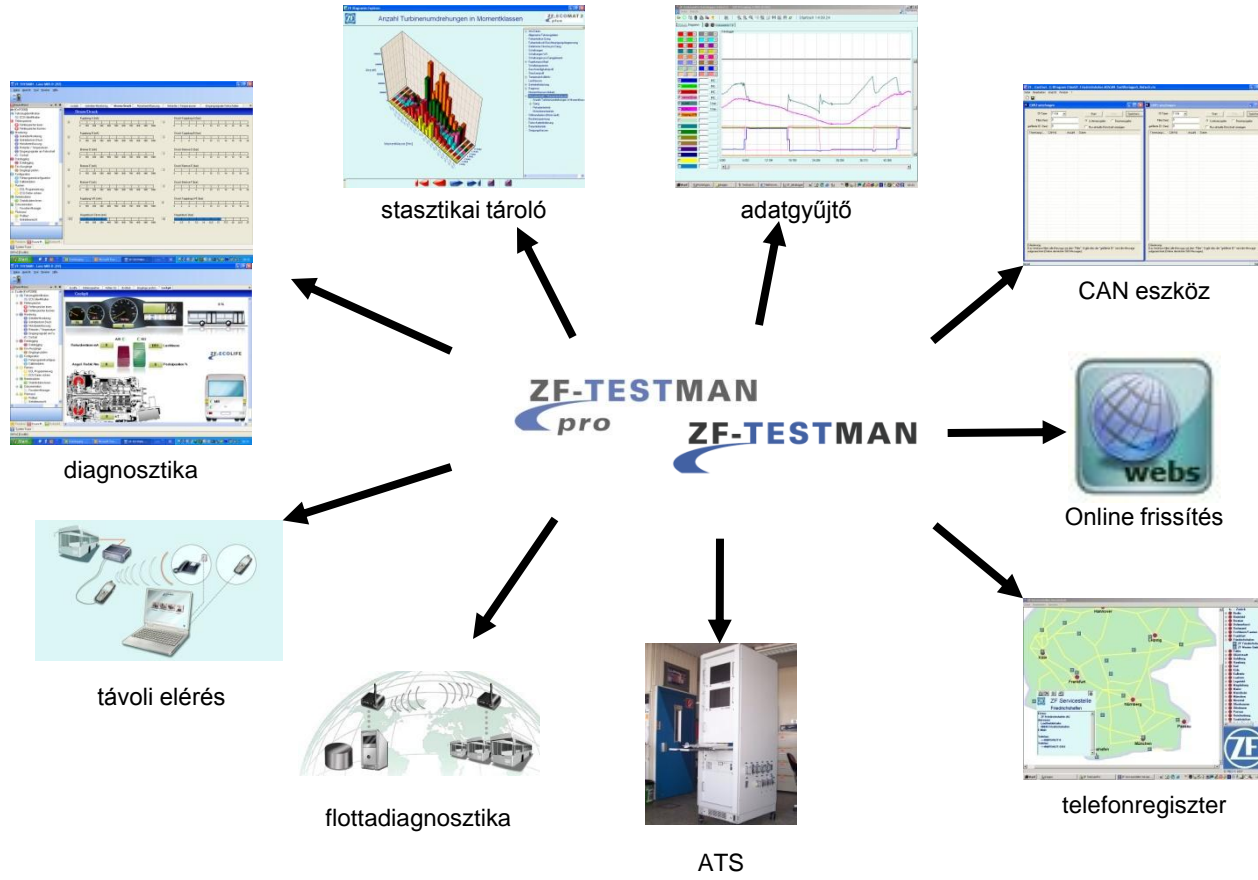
Anzahl Turbinenumdrehungen in Momentklassen

stasztikai tároló

adatgyűjtő

CAN eszköz

ZF-TESTMAN pro

ZF-TESTMAN

webs

Online frissítés

diagnosztika

távoli elérés

flottadiagnosztika

ATS

ZF Servicestelle Friedrichshafen

telefonregiszter